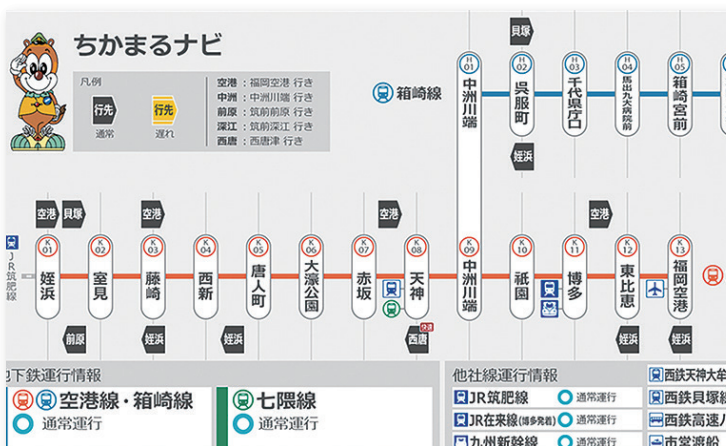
ちかまるナビ

凡例
行先 通常
行先 遅れ

空港：福岡空港 行き
中洲：中洲川端 行き
前原：筑前前原 行き
深江：筑前深江 行き
西唐：西唐津 行き

箱崎線

H01 中洲川端
H02 呉服町
H03 千代県庁口
H04 馬出九大病院前
H05 箱崎宮前

貝塚
姪浜

JR筑肥線

K01 姪浜
K02 室見
K03 藤崎
K04 西新
K05 唐人町
K06 大濠公園
K07 赤坂
K08 天神
K09 中洲川端
K10 祇園
K11 博多
K12 東比恵
K13 福岡空港

空港 貝塚 空港 空港 空港
前原 姪浜 姪浜 西唐 快速 姪浜 姪浜 姪浜

地下鉄運行情報
空港線・箱崎線
通常運行
七隈線
通常運行

他社線運行情報
JR筑肥線 通常運行
JR在来線(博多発着) 通常運行
九州新幹線 通常運行
西鉄天神大牟
西鉄貝塚線
西鉄高速バ
市営渡船